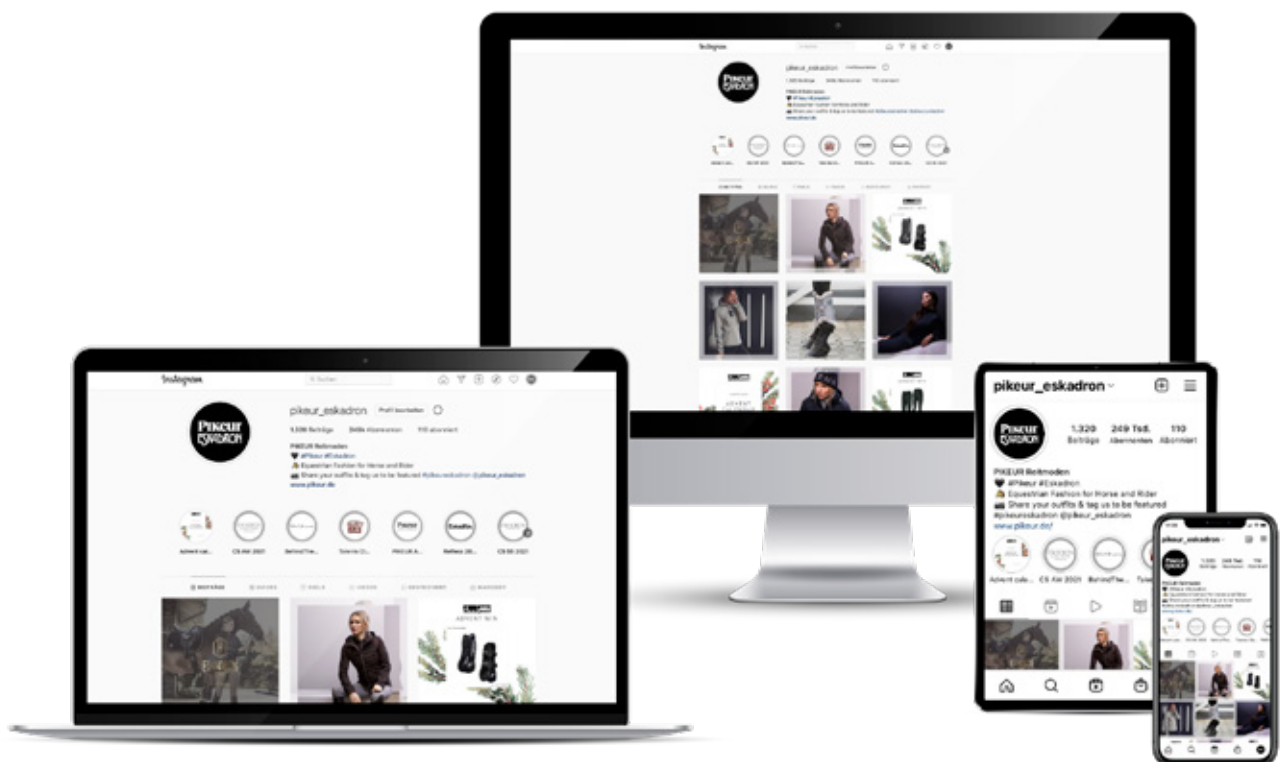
Instagram

pikeur_eskadron

PIKEUR ESKADRON

Instagram

Suchen

pikeur_eskadron Profil bearbeiten

1.320 Beiträge 249 Tsd. Abonnenten 110 abonniert

PIKEUR Reitmoden
🖤 #Pikeur #Eskadron
🐴 Equestrian Fashion for Horse and Rider
📷 Share your outfits & tag us to be featured #pikeureskadron @pikeur_eskadron
www.pikeur.de

Advent cale... CS Akt 2021 BehindThe... Toleranz Cl... PIKEUR A... Wellness 20... CS SS 2021

BEITRÄGE GUIDES REELS VIDEOS MARKIERT

ADVENT WIN

pikeur_eskadron

1.320 Beiträge 249 Tsd. Abonnenten 110 Abonniert

PIKEUR Reitmoden
🖤 #Pikeur #Eskadron
🐴 Equestrian Fashion for Horse and Rider
📷 Share your outfits & tag us to be featured #pikeureskadron @pikeur_eskadron
www.pikeur.de/

Advent cale... CS Akt 2021 BehindThe...

pikeur_eskadron

1.320 249 Tsd. 110